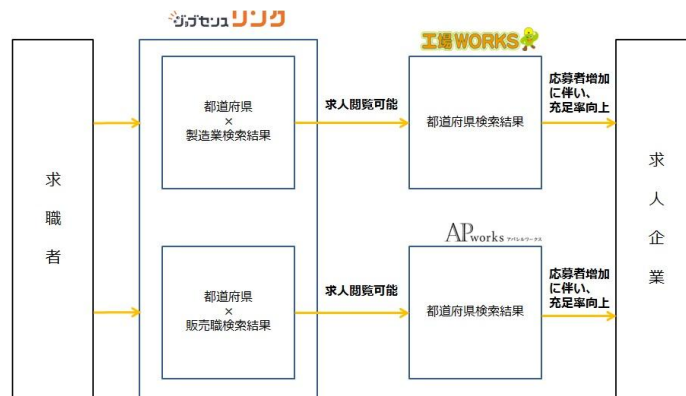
ジョブセンスリンク

求職者

都道府県
×
製造業検索結果

求人閲覧可能

工場WORKS

都道府県検索結果

応募者増加に伴い、充足率向上

都道府県
×
販売職検索結果

求人閲覧可能

APworks アパレルワークス

都道府県検索結果

応募者増加に伴い、充足率向上

求人企業